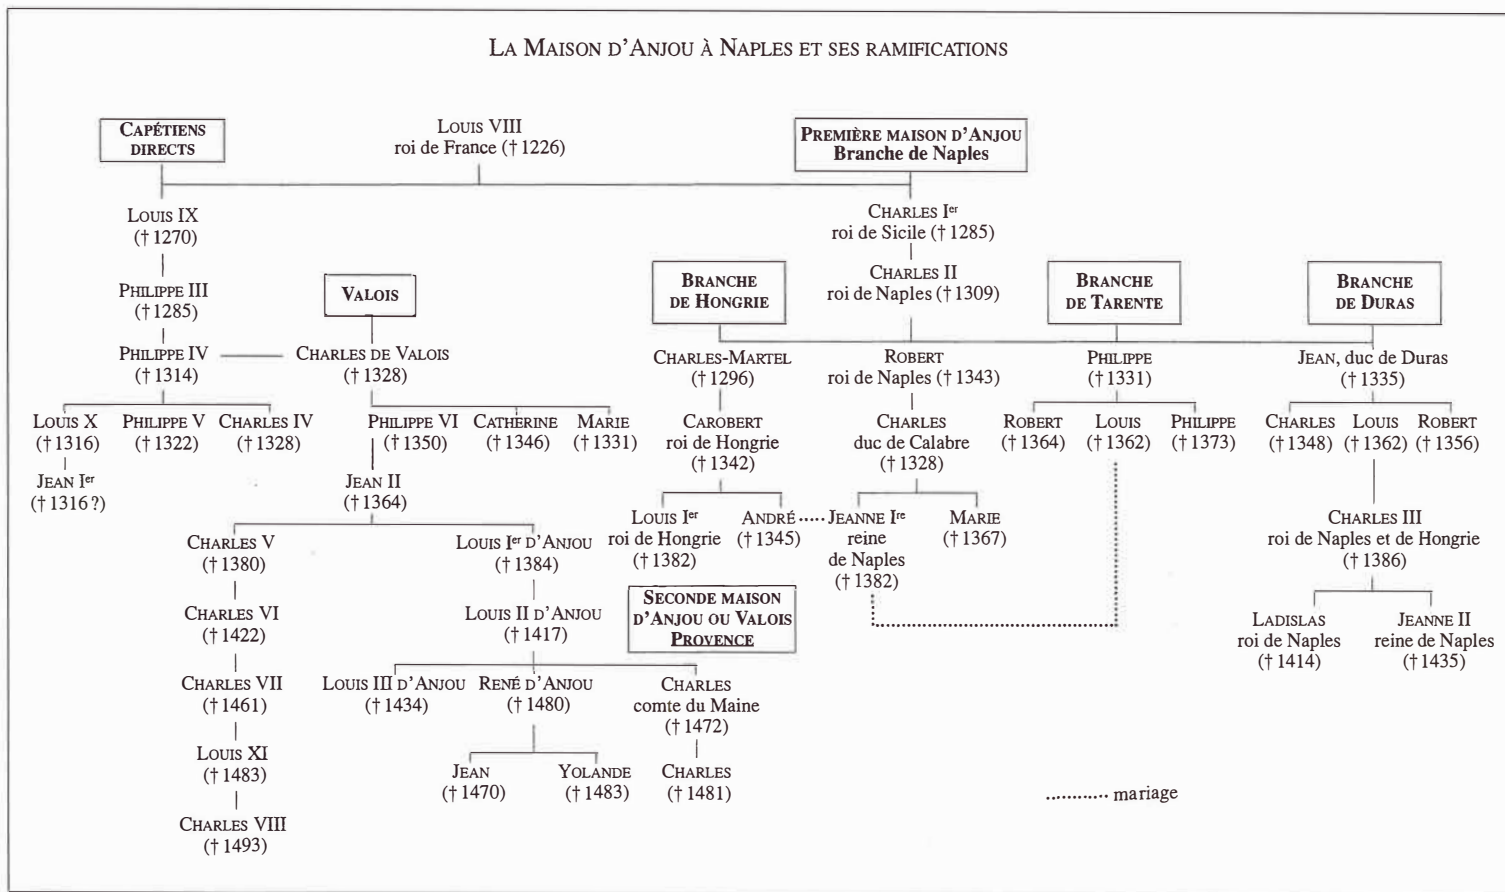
LA MAISON D'ANJOU À NAPLES ET SES RAMIFICATIONS

CAPÉTIENS DIRECTS

LOUIS VIII
roi de France († 1226)

PREMIÈRE MAISON D'ANJOU
Branche de Naples

LOUIS IX
(† 1270)

PHILIPPE III
(† 1285)

PHILIPPE IV
(† 1314)

LOUIS X
(† 1316)

JEAN I$^{er}$
(† 1316 ?)

PHILIPPE V
(† 1322)

CHARLES IV
(† 1328)

VALOIS

CHARLES DE VALOIS
(† 1328)

PHILIPPE VI
(† 1350)

CATHERINE
(† 1346)

MARIE
(† 1331)

JEAN II
(† 1364)

CHARLES V
(† 1380)

CHARLES VI
(† 1422)

CHARLES VII
(† 1461)

LOUIS XI
(† 1483)

CHARLES VIII
(† 1493)

LOUIS I$^{er}$ D'ANJOU
(† 1384)

LOUIS II D'ANJOU
(† 1417)

LOUIS III D'ANJOU
(† 1434)

RENÉ D'ANJOU
(† 1480)

JEAN
(† 1470)

YOLANDE
(† 1483)

CHARLES
comte du Maine
(† 1472)

CHARLES
(† 1481)

SECONDE MAISON D'ANJOU OU VALOIS PROVENCE

CHARLES I$^{er}$
roi de Sicile († 1285)

CHARLES II
roi de Naples († 1309)

BRANCHE DE HONGRIE

BRANCHE DE TARENTE

BRANCHE DE DURAS

CHARLES-MARTEL
(† 1296)

CAROBERT
roi de Hongrie
(† 1342)

LOUIS I$^{er}$
roi de Hongrie
(† 1382)

ANDRÉ
(† 1345)

ROBERT
roi de Naples († 1343)

CHARLES
duc de Calabre
(† 1328)

JEANNE I$^{re}$
reine
de Naples
(† 1382)

MARIE
(† 1367)

PHILIPPE
(† 1331)

ROBERT
(† 1364)

LOUIS
(† 1362)

PHILIPPE
(† 1373)

JEAN, duc de Duras
(† 1335)

CHARLES
(† 1348)

LOUIS
(† 1362)

ROBERT
(† 1356)

CHARLES III
roi de Naples et de Hongrie
(† 1386)

LADISLAS
roi de Naples
(† 1414)

JEANNE II
reine de Naples
(† 1435)

.......... mariage